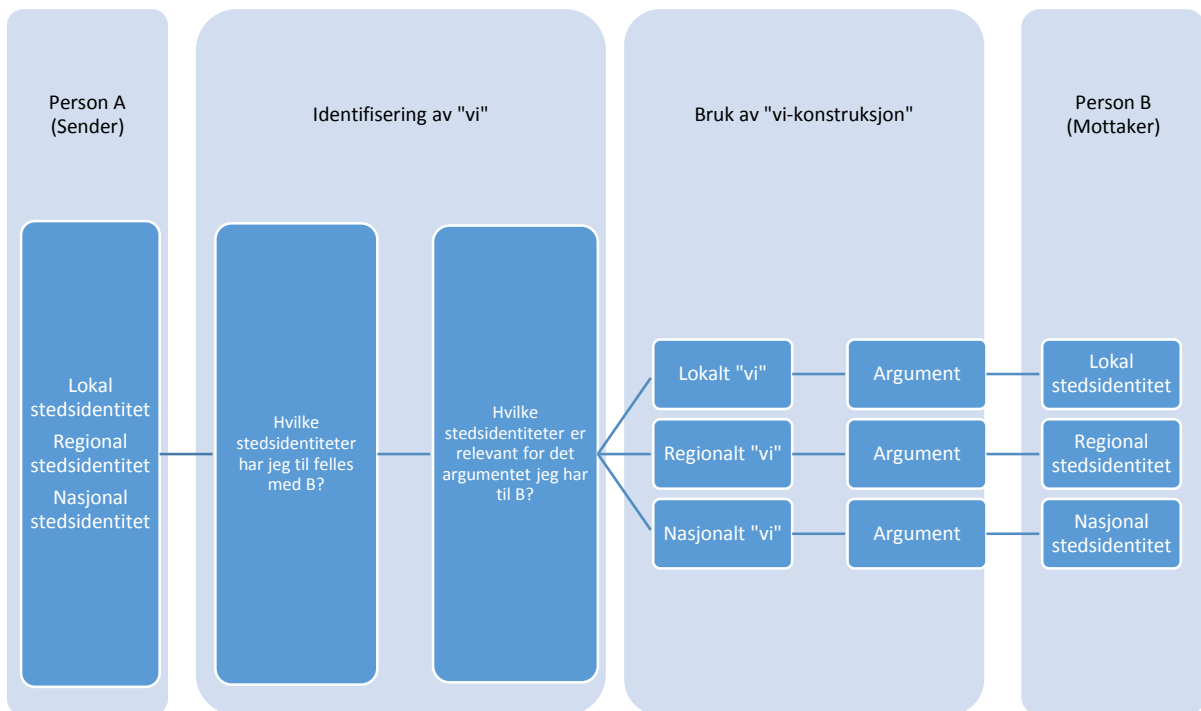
Person A
(Sender)

Lokal stedsidentitet
Regional stedsidentitet
Nasjonal stedsidentitet

Identifisering av "vi"

Hvilke stedsidentiteter har jeg til felles med B?

Hvilke stedsidentiteter er relevant for det argumentet jeg har til B?

Bruk av "vi-konstruksjon"

Lokalt "vi"

Argument

Regionalt "vi"

Argument

Nasjonalt "vi"

Argument

Person B
(Mottaker)

Lokal stedsidentitet

Regional stedsidentitet

Nasjonal stedsidentitet